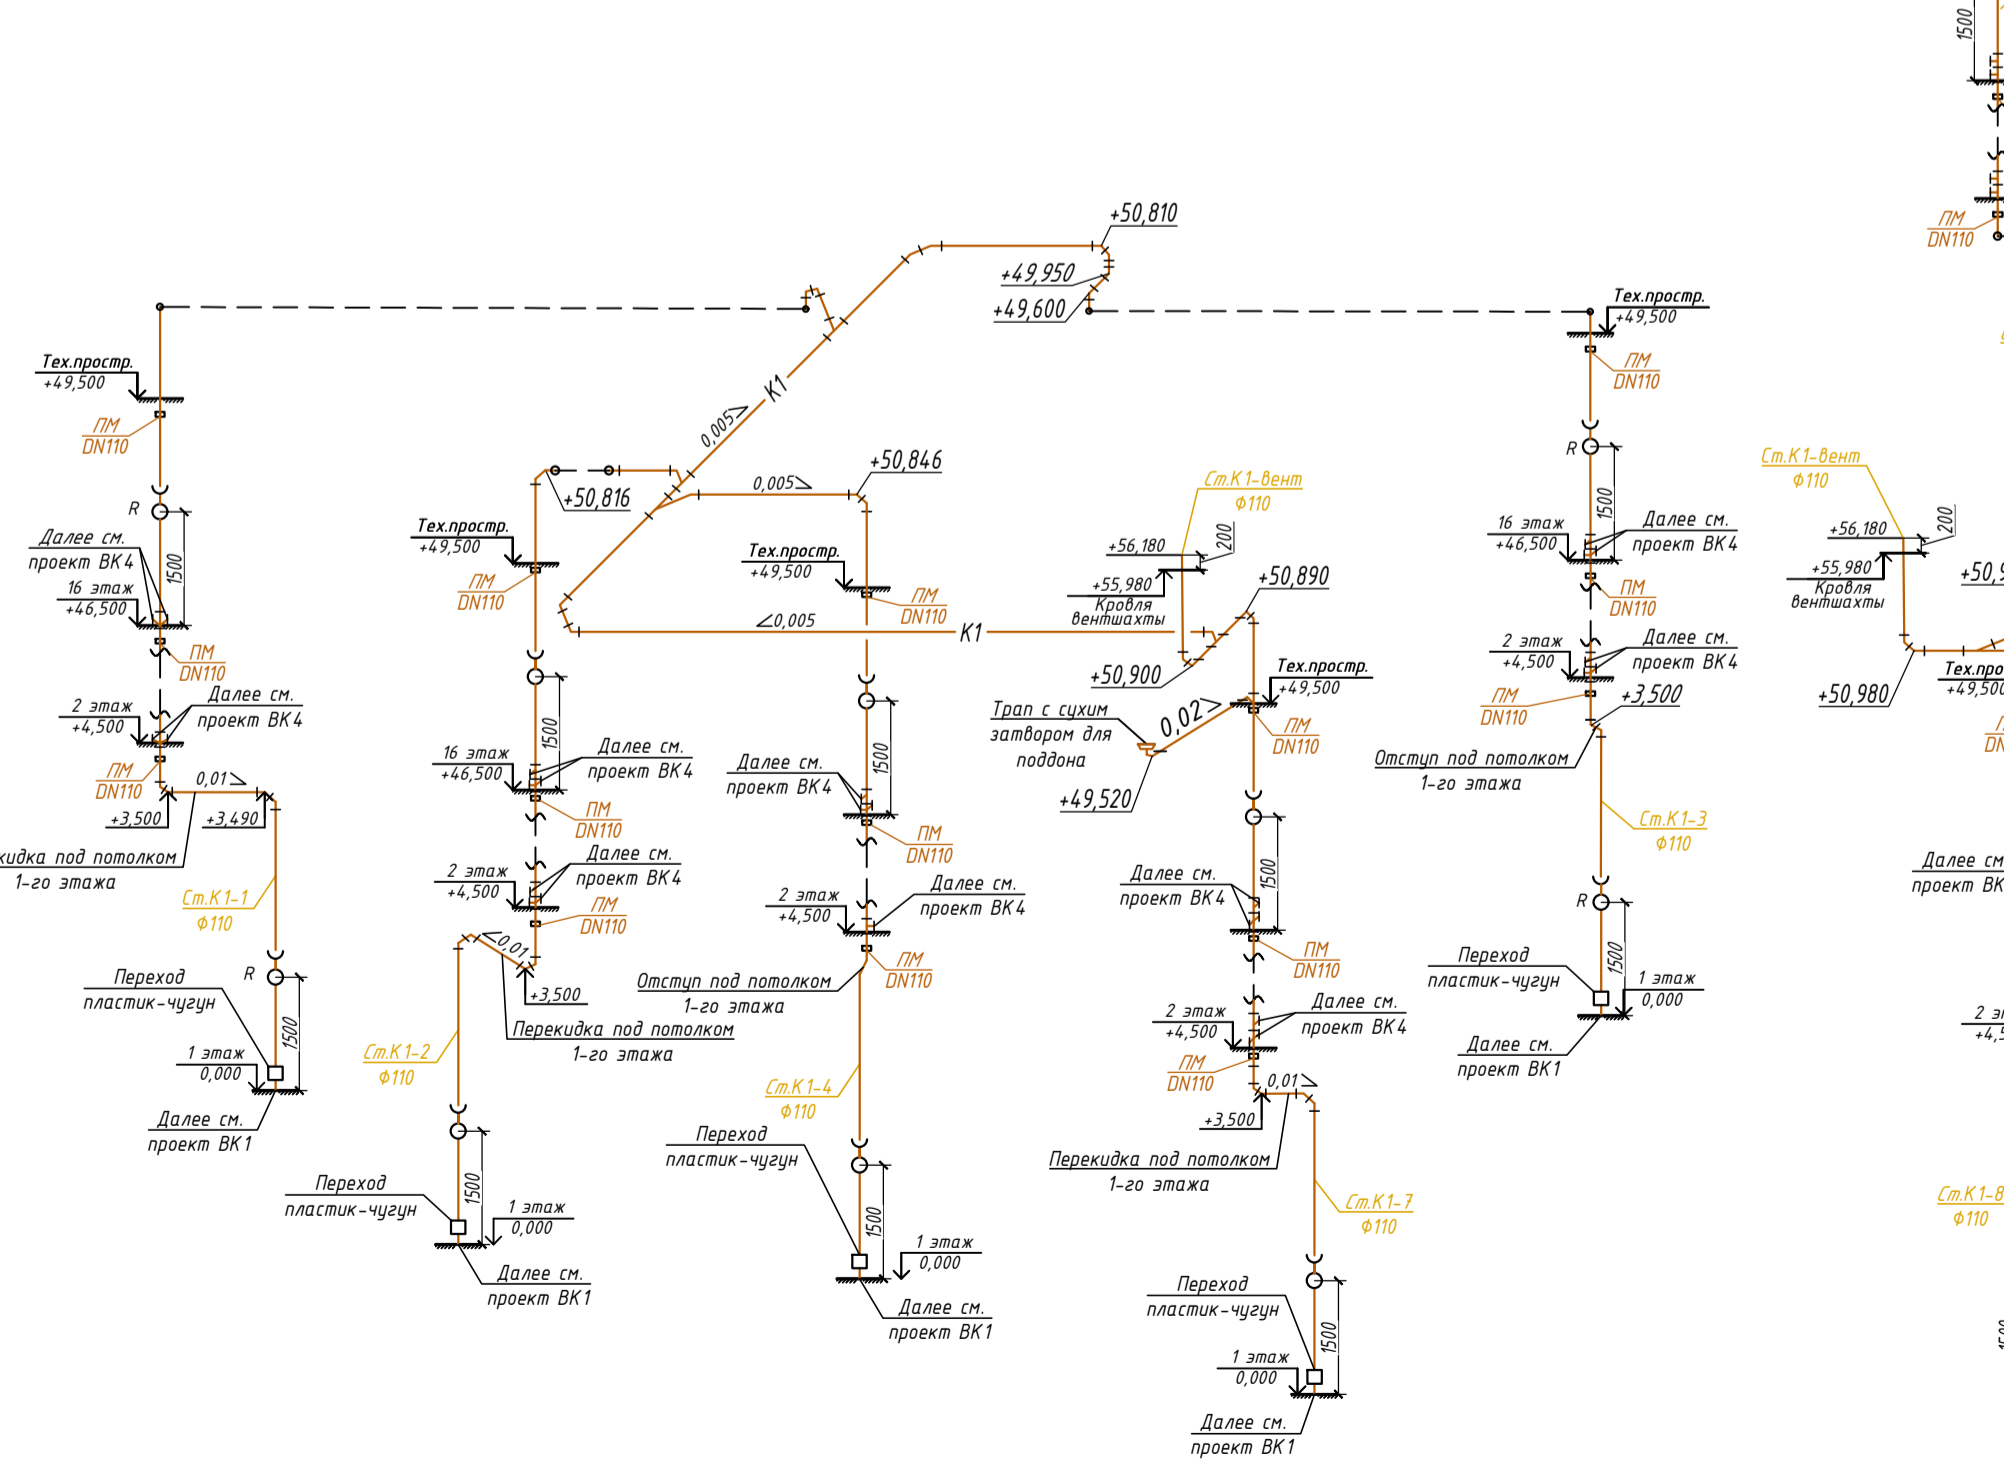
1500
ПМ
DN110
+50,810
+49,950
+49,600
Тех.простр.
+49,500
Тех.простр.
+49,500
ПМ
DN110
ПМ
DN110
K1
0,005
R
+50,816
+50,846
0,005
Тех.простр.
+49,500
Далее см.
проект ВК4
16 этаж
+46,500
1500
Тех.простр.
+49,500
ПМ
DN110
ПМ
DN110
∠0,005
K1
Ст.К1-Вент
ф110
+56,180
200
+55,980
Кровля
вентшахты
+50,890
R
1500
16 этаж
+46,500
Далее см.
проект ВК4
ПМ
DN110
Ст.К1-Вент
ф110
+56,180
200
+55,980
Кровля
вентшахты
+50,9
ПМ
DN110
2 этаж
+4,500
Далее см.
проект ВК4
+50,900
Трап с сухим
затвором для
поддона
0,02
Тех.простр.
+49,500
ПМ
DN110
2 этаж
+4,500
Далее см.
проект ВК4
ПМ
DN110
+3,500
+50,980
Тех.про
+49,500
ПМ
DN110
0,01
+3,500
+3,490
1500
16 этаж
+46,500
Далее см.
проект ВК4
ПМ
DN110
Далее см.
проект ВК4
1500
+49,520
Отступ под потолком
1-го этажа
кидка под потолком
1-го этажа
Ст.К1-1
ф110
2 этаж
+4,500
Далее см.
проект ВК4
ПМ
DN110
ПМ
DN110
1500
Далее см.
проект ВК4
Ст.К1-3
ф110
Далее см
проект ВК
R
Переход
пластик-чугун
1500
∠0,01
+3,500
Перекидка под потолком
1-го этажа
2 этаж
+4,500
Далее см.
проект ВК4
ПМ
DN110
Отступ под потолком
1-го этажа
Далее см.
проект ВК4
R
1500
Переход
пластик-чугун
1 этаж
0,000
1 этаж
0,000
Ст.К1-2
ф110
2 этаж
+4,500
Далее см.
проект ВК4
ПМ
DN110
Далее см.
проект ВК1
2 эт
+4,5
Далее см.
проект ВК1
Ст.К1-4
ф110
0,01
+3,500
Перекидка под потолком
1-го этажа
Переход
пластик-чугун
1500
1 этаж
0,000
Переход
пластик-чугун
1500
1 этаж
0,000
Ст.К1-7
ф110
Ст.К1-8
ф110
Далее см.
проект ВК1
Далее см.
проект ВК1
Переход
пластик-чугун
1500
1 этаж
0,000
Далее см.
проект ВК1